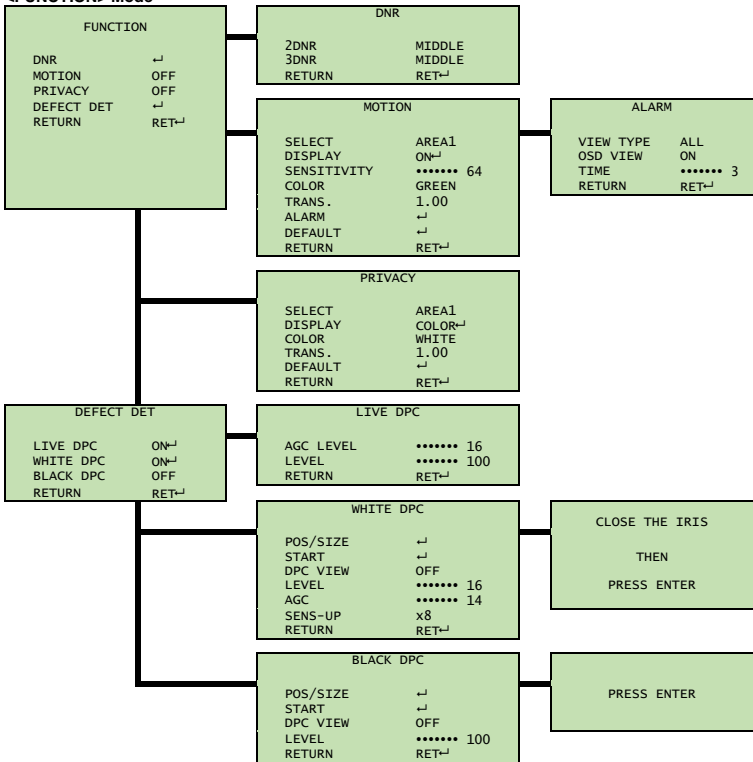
<FUNCTION> Mode

FUNCTION

DNR ↵
MOTION OFF
PRIVACY OFF
DEFECT DET ↵
RETURN RET↵

DNR

2DNR MIDDLE
3DNR MIDDLE
RETURN RET↵

MOTION

SELECT AREA1
DISPLAY ON↵
SENSITIVITY ••••••• 64
COLOR GREEN
TRANS. 1.00
ALARM ↵
DEFAULT ↵
RETURN RET↵

ALARM

VIEW TYPE ALL
OSD VIEW ON
TIME ••••••• 3
RETURN RET↵

PRIVACY

SELECT AREA1
DISPLAY COLOR↵
COLOR WHITE
TRANS. 1.00
DEFAULT ↵
RETURN RET↵

DEFECT DET

LIVE DPC ON↵
WHITE DPC ON↵
BLACK DPC OFF
RETURN RET↵

LIVE DPC

AGC LEVEL ••••••• 16
LEVEL ••••••• 100
RETURN RET↵

WHITE DPC

POS/SIZE ↵
START ↵
DPC VIEW OFF
LEVEL ••••••• 16
AGC ••••••• 14
SENS-UP x8
RETURN RET↵

CLOSE THE IRIS

THEN

PRESS ENTER

BLACK DPC

POS/SIZE ↵
START ↵
DPC VIEW OFF
LEVEL ••••••• 100
RETURN RET↵

PRESS ENTER